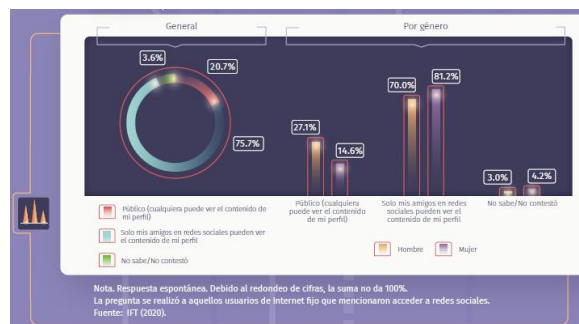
General

Por género

3.6%

20.7%

75.7%

Público (cualquiera puede ver el contenido de mi perfil)

Solo mis amigos en redes sociales pueden ver el contenido de mi perfil

No sabe/No contestó

27.1%

14.6%

70.0%

81.2%

3.0%

4.2%

Público (cualquiera puede ver el contenido de mi perfil)

Solo mis amigos en redes sociales pueden ver el contenido de mi perfil

No sabe/No contestó

Hombre

Mujer

Nota. Respuesta espontánea. Debido al redondeo de cifras, la suma no da 100%.
La pregunta se realizó a aquellos usuarios de Internet fijo que mencionaron acceder a redes sociales.
Fuente: IFT (2020).